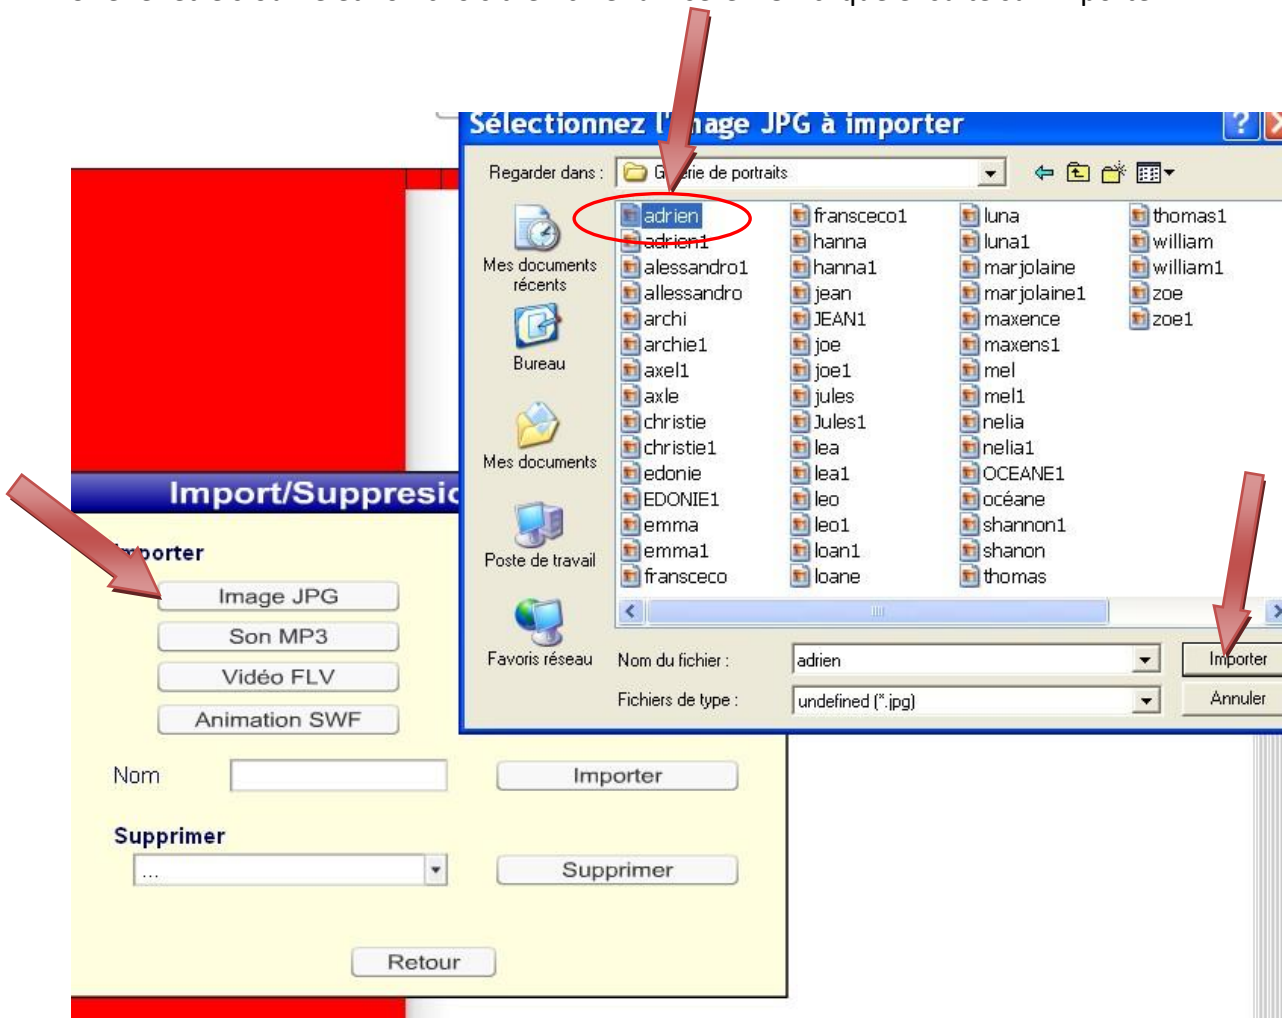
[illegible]

Sélectionnez l'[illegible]age JPG à importer

Regarder dans : G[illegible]rie de portraits

Mes documents récents

Bureau

Mes documents

Poste de travail

Favoris réseau

adrien
adrien1
alessandro1
allessandro
archi
archie1
axel1
axle
christie
christie1
edonie
EDONIE1
emma
emma1
fransceco

fransceco1
hanna
hanna1
jean
JEAN1
joe
joe1
jules
Jules1
lea
lea1
leo
leo1
loan1
loane

luna
luna1
marjolaine
marjolaine1
maxence
maxens1
mel
mel1
nelia
nelia1
OCEANE1
océane
shannon1
shanon
thomas

thomas1
william
william1
zoe
zoe1

Nom du fichier : adrien

Fichiers de type : undefined (*.jpg)

Importer

Annuler

Import/Suppresi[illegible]

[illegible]porter

Image JPG

Son MP3

Vidéo FLV

Animation SWF

Nom

Importer

Supprimer

...

Supprimer

Retour